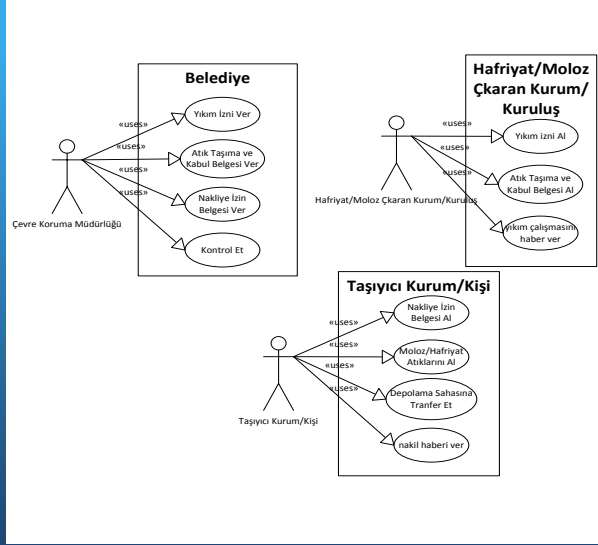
Belediye

«uses»
Yıkım İzni Ver
«uses»
Atık Taşıma ve Kabul Belgesi Ver
«uses»
Nakliye İzin Belgesi Ver
«uses»
Kontrol Et

Çevre Koruma Müdürlüğü

Hafriyat/Moloz Çkaran Kurum/ Kuruluş

«uses»
Yıkım izni Al
«uses»
Atık Taşıma ve Kabul Belgesi Al
«uses»
yıkım çalışmasını haber ver

Hafriyat/Moloz Çkaran Kurum/Kuruluş

Taşıyıcı Kurum/Kişi

«uses»
Nakliye İzin Belgesi Al
«uses»
Moloz/Hafriyat Atıklarını Al
«uses»
Depolama Sahasına Tranfer Et
«uses»
nakil haberi ver

Taşıyıcı Kurum/Kişi